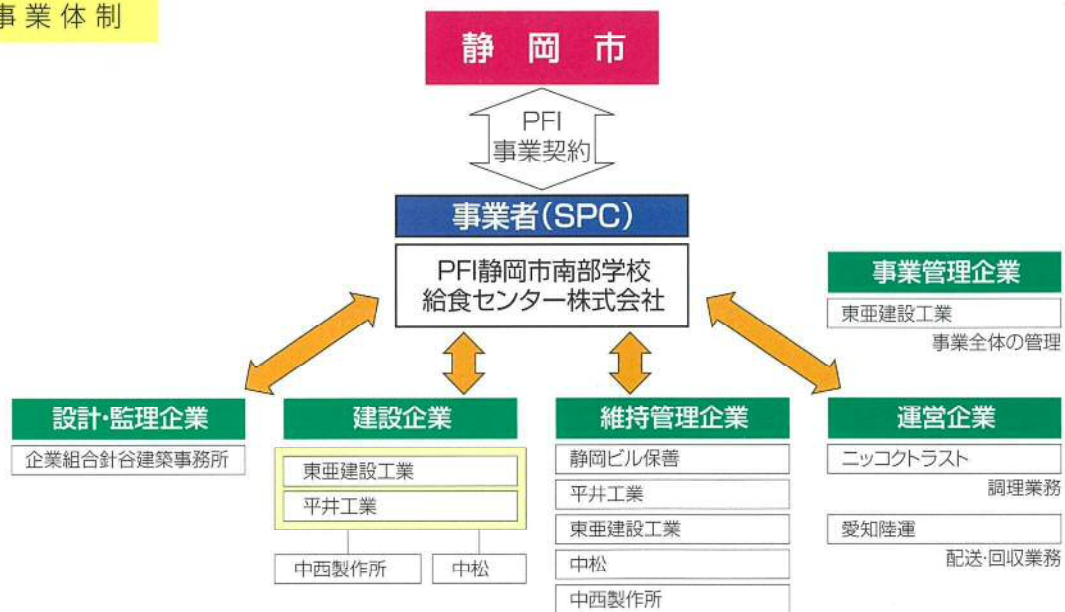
事業体制

静岡市

PFI
事業契約

事業者(SPC)

PFI静岡市南部学校
給食センター株式会社

事業管理企業

東亜建設工業

事業全体の管理

設計・監理企業

企業組合針谷建築事務所

建設企業

東亜建設工業

平井工業

中西製作所

中松

維持管理企業

静岡ビル保善

平井工業

東亜建設工業

中松

中西製作所

運営企業

ニッコクトラスト

調理業務

愛知陸運

配送・回収業務